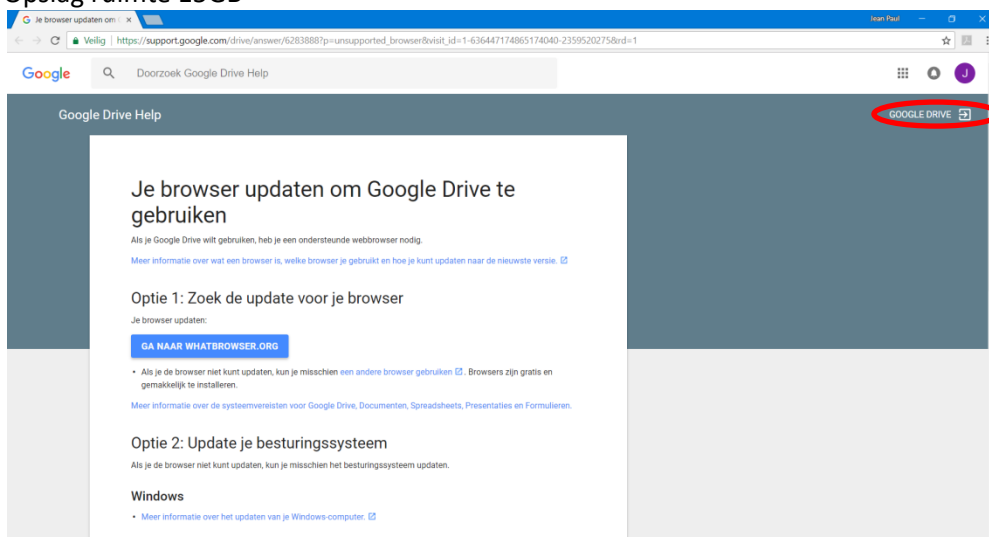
Opslag ruimte 15GB

Je browser updaten om

Jean Paul

Veilig | https://support.google.com/drive/answer/6283888?p=unsupported_browser&visit_id=1-636447174865174040-2359520275&rd=1

Google

Doorzoek Google Drive Help

J

Google Drive Help

GOOGLE DRIVE

Je browser updaten om Google Drive te gebruiken

Als je Google Drive wilt gebruiken, heb je een ondersteunde webbrowser nodig.

Meer informatie over wat een browser is, welke browser je gebruikt en hoe je kunt updaten naar de nieuwste versie.

Optie 1: Zoek de update voor je browser

Je browser updaten:

GA NAAR WHATBROWSER.ORG

• Als je de browser niet kunt updaten, kun je misschien een andere browser gebruiken. Browsers zijn gratis en gemakkelijk te installeren.

Meer informatie over de systeemvereisten voor Google Drive, Documenten, Spreadsheets, Presentaties en Formulieren.

Optie 2: Update je besturingssysteem

Als je de browser niet kunt updaten, kun je misschien het besturingssysteem updaten.

Windows

• Meer informatie over het updaten van je Windows-computer.